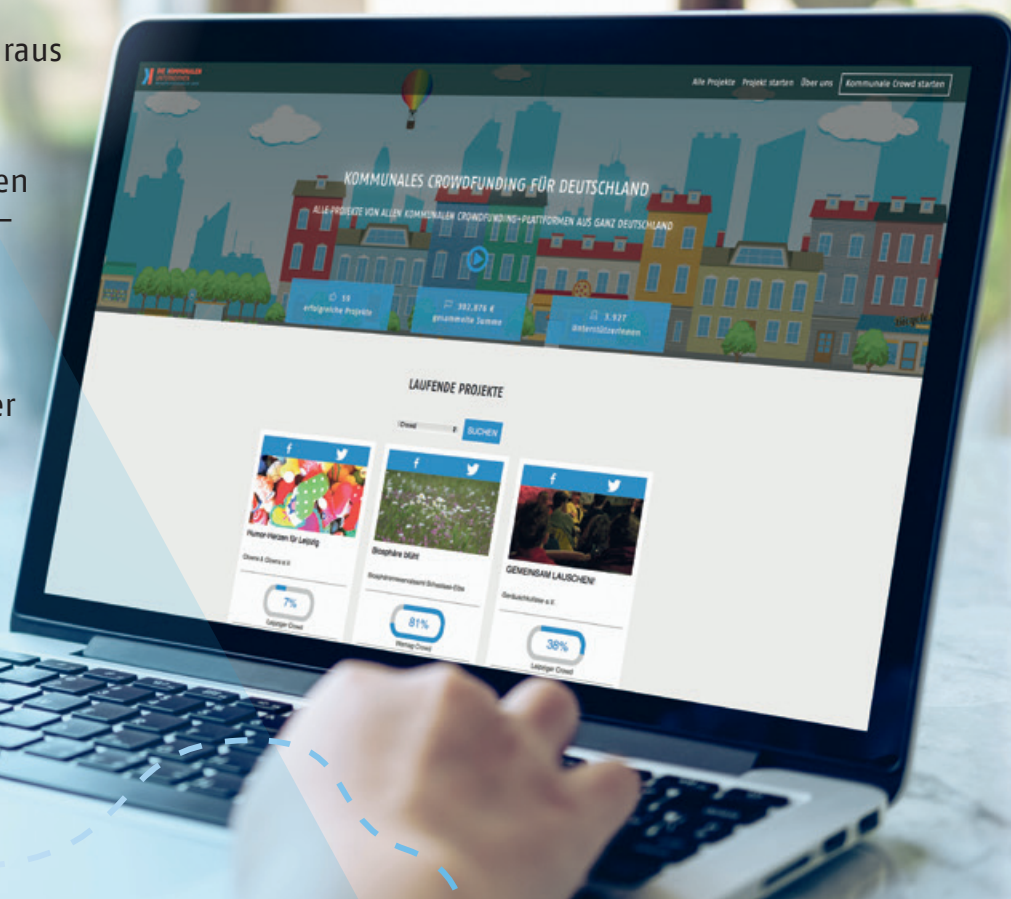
raus

en
–

er

DIE KOMMUNALEN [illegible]

Alle Projekte Projekt starten Über uns Kommunale Crowd starten

KOMMUNALES CROWDFUNDING FÜR DEUTSCHLAND

ALLE PROJEKTE VON ALLEN KOMMUNALEN CROWDFUNDING-PLATTFORMEN AUS GANZ DEUTSCHLAND

59 erfolgreiche Projekte

382.876 € gesammelte Summe

3.927 Unterstützerinnen

LAUFENDE PROJEKTE

Crowd

BUCHEN

f

Humor-Herzen für Leipzig

Clowns & Clowns e.V.

7%

Leipziger Crowd

f

Biosphäre blüht

Biosphärenreservat Schaalsee-Elbe

81%

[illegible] Crowd

f

GEMEINSAM LAUSCHEN!

Geräuschkulisse e.V.

38%

Leipziger Crowd